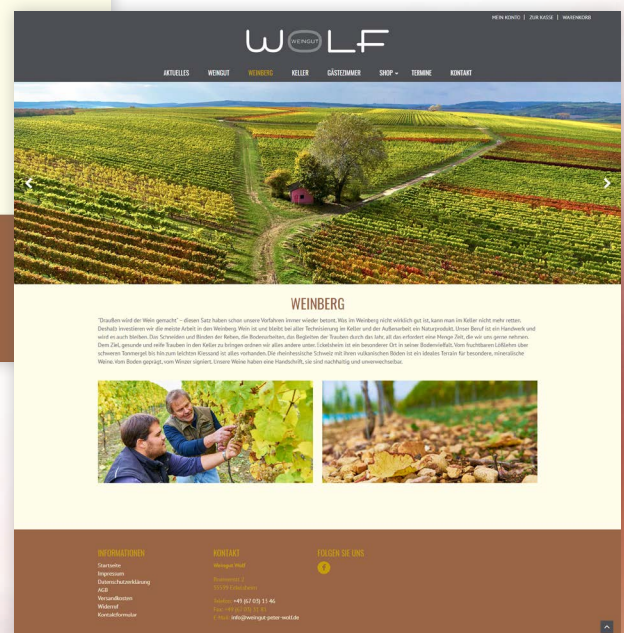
MEIN KONTO | ZUR KASSE | WARENKORB

W WEINGUT LF

AKTUELLES WEINGUT WEINBERG KELLER GÄSTEZIMMER SHOP TERMINE KONTAKT

WEINBERG

"Draußen wird der Wein gemacht" – diesen Satz haben schon unsere Vorfahren immer wieder betont. Was im Weinberg nicht wirklich gut ist, kann man im Keller nicht mehr retten. Deshalb investieren wir die meiste Arbeit in den Weinberg. Wein ist und bleibt bei aller Technisierung im Keller und der Außenarbeit ein Naturprodukt. Unser Beruf ist ein Handwerk und wird es auch bleiben. Das Schneiden und Binden der Reben, die Bodenarbeiten, das Begleiten der Trauben durch das Jahr, all das erfordert eine Menge Zeit, die wir uns gerne nehmen. Dem Ziel, gesunde und reife Trauben in den Keller zu bringen ordnen wir alles andere unter. Udelsheim ist ein besonderer Ort in seiner Bodenvielfalt. Vom fruchtbaren Lößlehm über schweren Tonmergel bis hin zum leichten Kiessand ist alles vorhanden. Die rheinhessische Schweiz mit ihren vulkanischen Böden ist ein ideales Terrain für besondere, mineralische Weine. Vom Boden geprägt, vom Winzer signiert. Unsere Weine haben eine Handschrift, sie sind nachhaltig und unverwechselbar.

INFORMATIONEN
Startseite
Impressum
Datenschutzerklärung
AGB
Versandkosten
Widerruf
Kontaktformular

KONTAKT
Weingut Wolf
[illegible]
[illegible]
Telefon: +49 (67 05) 11 46
Fax: +49 (67 05) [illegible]
E-Mail: info@weingut-peter-wolf.de

FOLGEN SIE UNS
f